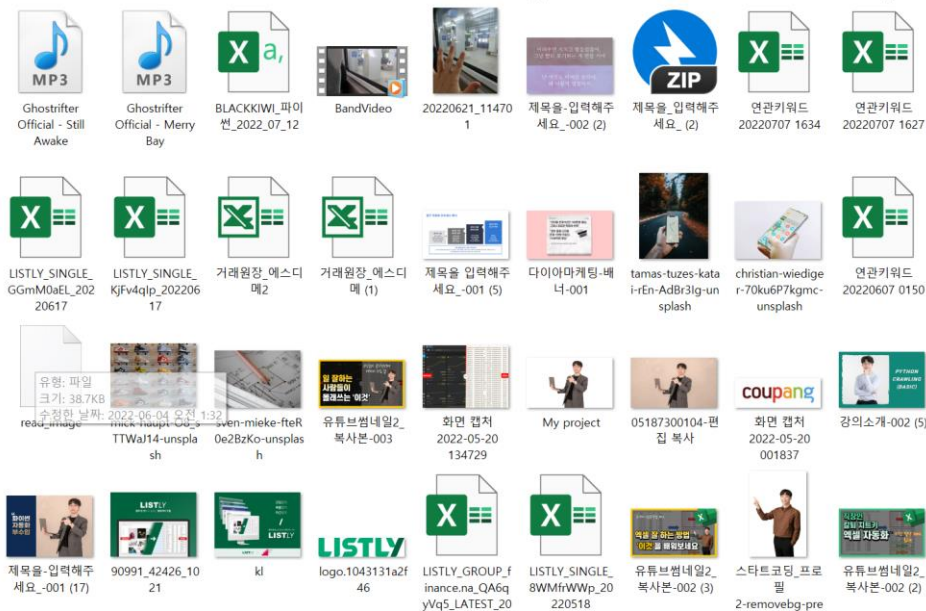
MP3
Ghostrifter Official - Still Awake

MP3
Ghostrifter Official - Merry Bay

BLACKKIWI_파이썬_2022_07_12

BandVideo

20220621_114701

제목을-입력해주세요.-002 (2)

ZIP
제목을_입력해주세요_ (2)

연관키워드 20220707 1634

연관키워드 20220707 1627

LISTLY_SINGLE_GGmM0aEL_20220617

LISTLY_SINGLE_KjFv4qIp_20220617

거래원장_에스디메2

거래원장_에스디메 (1)

제목을 입력해주세요_-001 (5)

다이아마케팅-배너-001

tamas-tuzes-katai-rEn-AdBr3Ig-unsplash

christian-wiediger-70ku6P7kgmc-unsplash

연관키워드 20220607 0150

유형: 파일
크기: 38.7KB
수정한 날짜: 2022-06-04 오전 1:32
read_image

mick-haupt-O8_sTTWaJ14-unsplash

sven-mieke-fteR0e2BzKo-unsplash

유튜브썸네일2_복사본-003

화면 캡처 2022-05-20 134729

My project

05187300104-편집 복사

coupang
화면 캡처 2022-05-20 001837

PYTHON CRAWLING (BASIC)
강의소개-002 (5)

제목을-입력해주세요_-001 (17)

LISTLY
90991_42426_1021

kl

LISTLY
logo.1043131a2f46

LISTLY_GROUP_finance.na_QA6qyVq5_LATEST_20

LISTLY_SINGLE_8WMfrWWp_20220518

유튜브썸네일2_복사본-002 (3)

스타트코딩_프로필 2-removebg-pre

엑셀 자동화
유튜브썸네일2_복사본-002 (2)